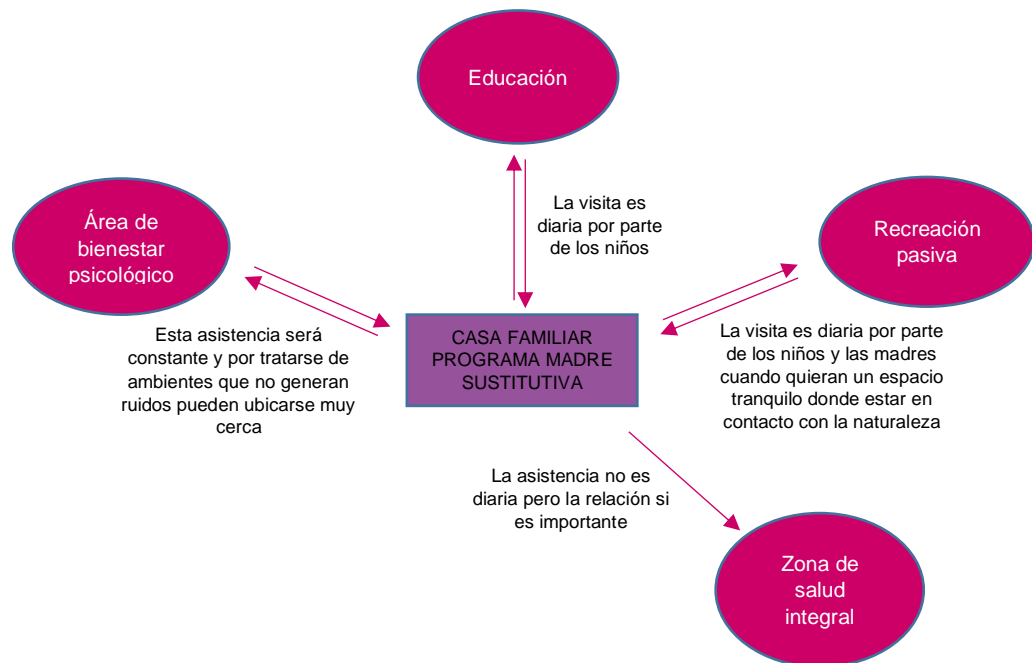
Educación

Área de bienestar psicológico

La visita es diaria por parte de los niños

Recreación pasiva

CASA FAMILIAR PROGRAMA MADRE SUSTITUTIVA

Esta asistencia será constante y por tratarse de ambientes que no generan ruidos pueden ubicarse muy cerca

La visita es diaria por parte de los niños y las madres cuando quieran un espacio tranquilo donde estar en contacto con la naturaleza

La asistencia no es diaria pero la relación si es importante

Zona de salud integral